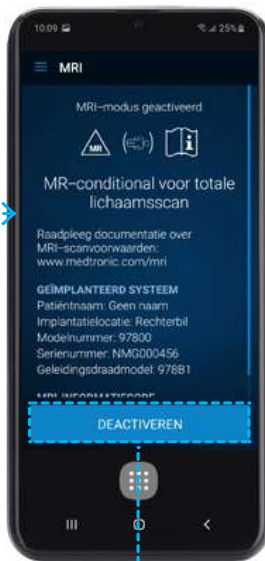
10:09

25%

MRI

MRI-modus geactiveerd

MR

MR-conditional voor totale lichaamsscan

Raadpleeg documentatie over MRI-scanvoorwaarden: www.medtronic.com/mri

GEÏMPLANTEERD SYSTEEM
Patiëntnaam: Geen naam
Implantatielocatie: Rechterbil
Modelnummer: 97800
Serienummer: NMG000456
Geleidingsdraadmodel: 978B1

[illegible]

DEACTIVEREN